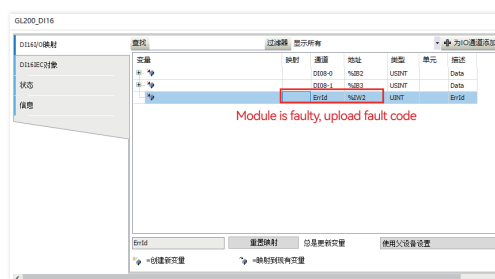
GL200_DI16

DI16I/O映射
DI16IEC对象
状态
信息

查找 过滤器 显示所有 为IO通道添加

| 变量 | 映射 | 通道 | 地址 | 类型 | 单元 | 描述 |
|---|---|---|---|---|---|---|
| | | DI08-0 | %IB2 | USINT | | Data |
| | | DI08-1 | %IB3 | USINT | | Data |
| | | ErrId | %IW2 | UINT | | ErrId |

Module is faulty, upload fault code

ErrId 重置映射 总是更新变量 使用父设备设置

=创建新变量 =映射到现有变量